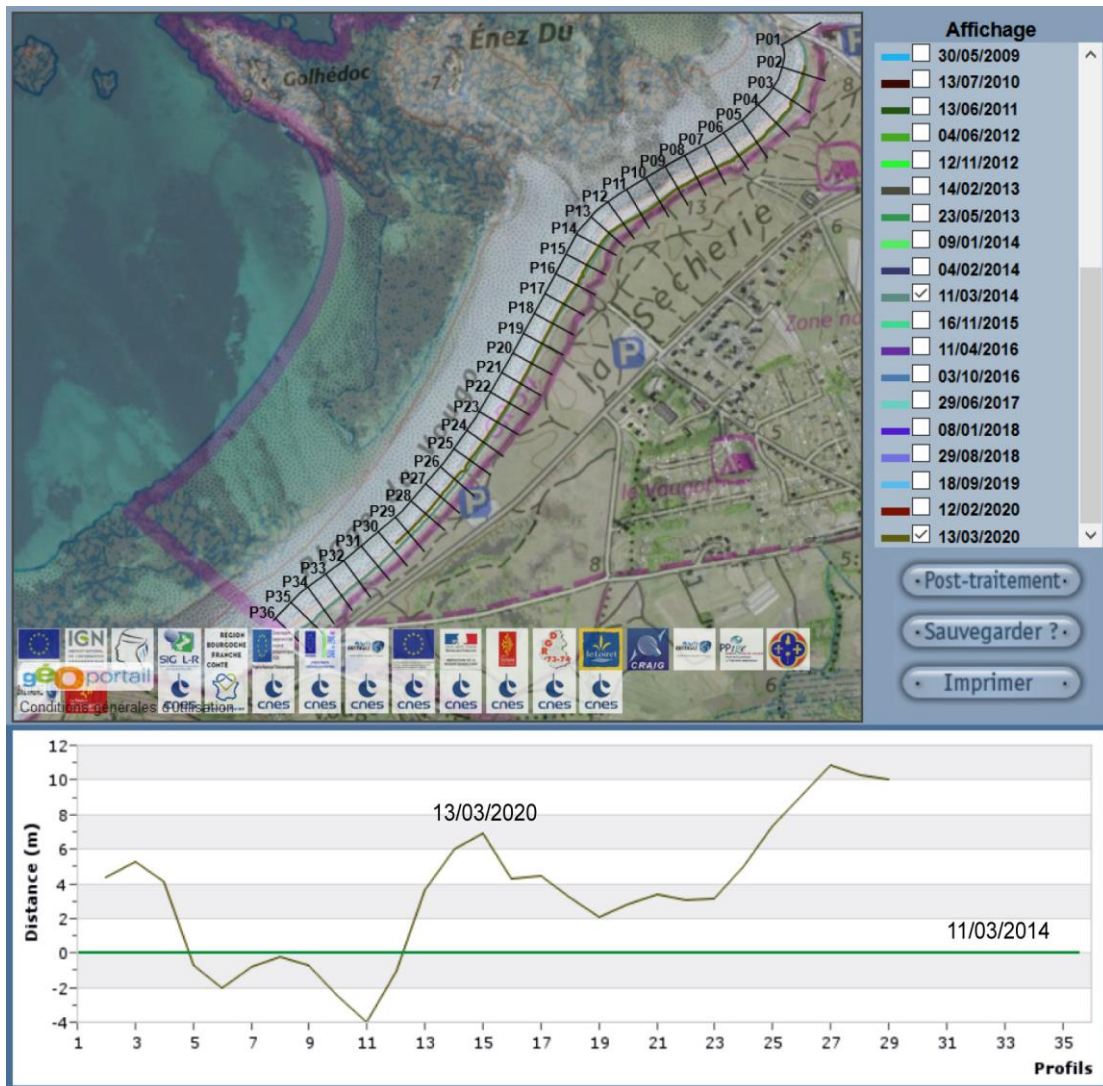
Énez Du
Golhédoc
9
7
8
13
6
la Sècherie
Zone no
P
P
le Vauger
8
6
P01
P02
P03
P04
P05
P06
P07
P08
P09
P10
P11
P12
P13
P14
P15
P16
P17
P18
P19
P20
P21
P22
P23
P24
P25
P26
P27
P28
P29
P30
P31
P32
P33
P34
P35
P36

IGN
SIG L-R
REGION BOURGOGNE FRANCHE COMTE
le Loiret
CRAIG
géoportail
cnes cnes cnes cnes cnes cnes cnes cnes cnes
Conditions générales d'utilisation

Affichage
30/05/2009
13/07/2010
13/06/2011
04/06/2012
12/11/2012
14/02/2013
23/05/2013
09/01/2014
04/02/2014
11/03/2014
16/11/2015
11/04/2016
03/10/2016
29/06/2017
08/01/2018
29/08/2018
18/09/2019
12/02/2020
13/03/2020

· Post-traitement ·
· Sauvegarder ? ·
· Imprimer ·

12
10
8
6
4
2
0
-2
-4
Distance (m)
13/03/2020
11/03/2014
1 3 5 7 9 11 13 15 17 19 21 23 25 27 29 31 33 35
Profils